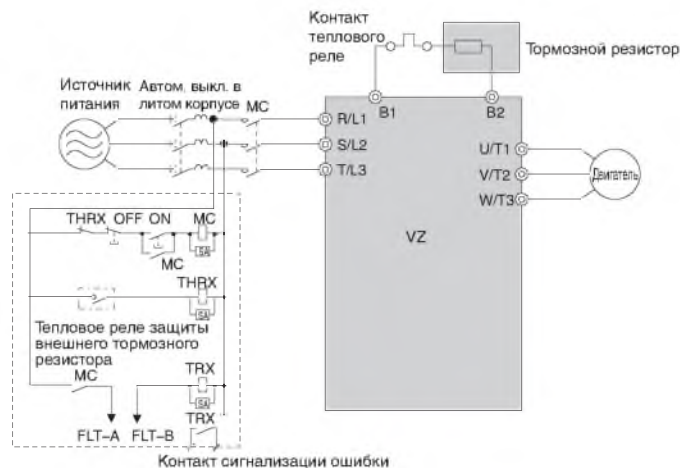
Контакт теплового реле

Тормозной резистор

Источник питания

Автом. выкл. в литом корпусе

MC

B1

B2

R/L1

S/L2

T/L3

U/T1

V/T2

W/T3

Двигатель

THRX OFF ON MC

SA

MC

THRX

SA

VZ

Тепловое реле защиты внешнего тормозного резистора

MC

TRX

SA

TRX

FLT–A FLT–B

Контакт сигнализации ошибки